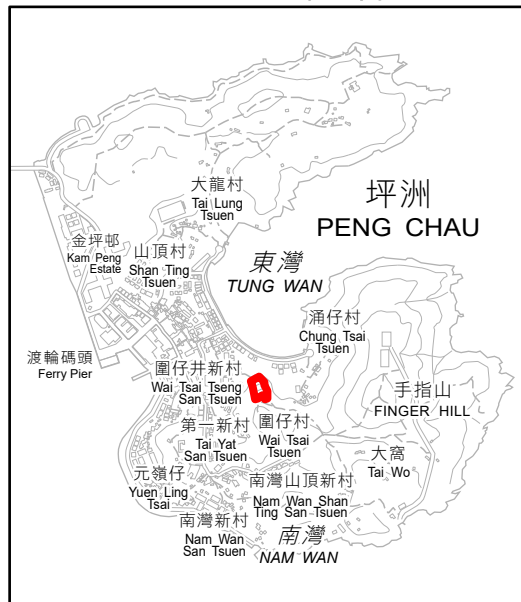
坪洲
PENG CHAU

大龍村
Tai Lung Tsuen

金坪邨
Kam Peng Estate

山頂村
Shan Ting Tsuen

東灣
TUNG WAN

涌仔村
Chung Tsai Tsuen

渡輪碼頭
Ferry Pier

圍仔井新村
Wai Tsai Tseng San Tsuen

手指山
FINGER HILL

第一新村
Tai Yat San Tsuen

圍仔村
Wai Tsai Tsuen

大窩
Tai Wo

元嶺仔
Yuen Ling Tsai

南灣山頂新村
Nam Wan Shan Ting San Tsuen

南灣新村
Nam Wan San Tsuen

南灣
NAM WAN